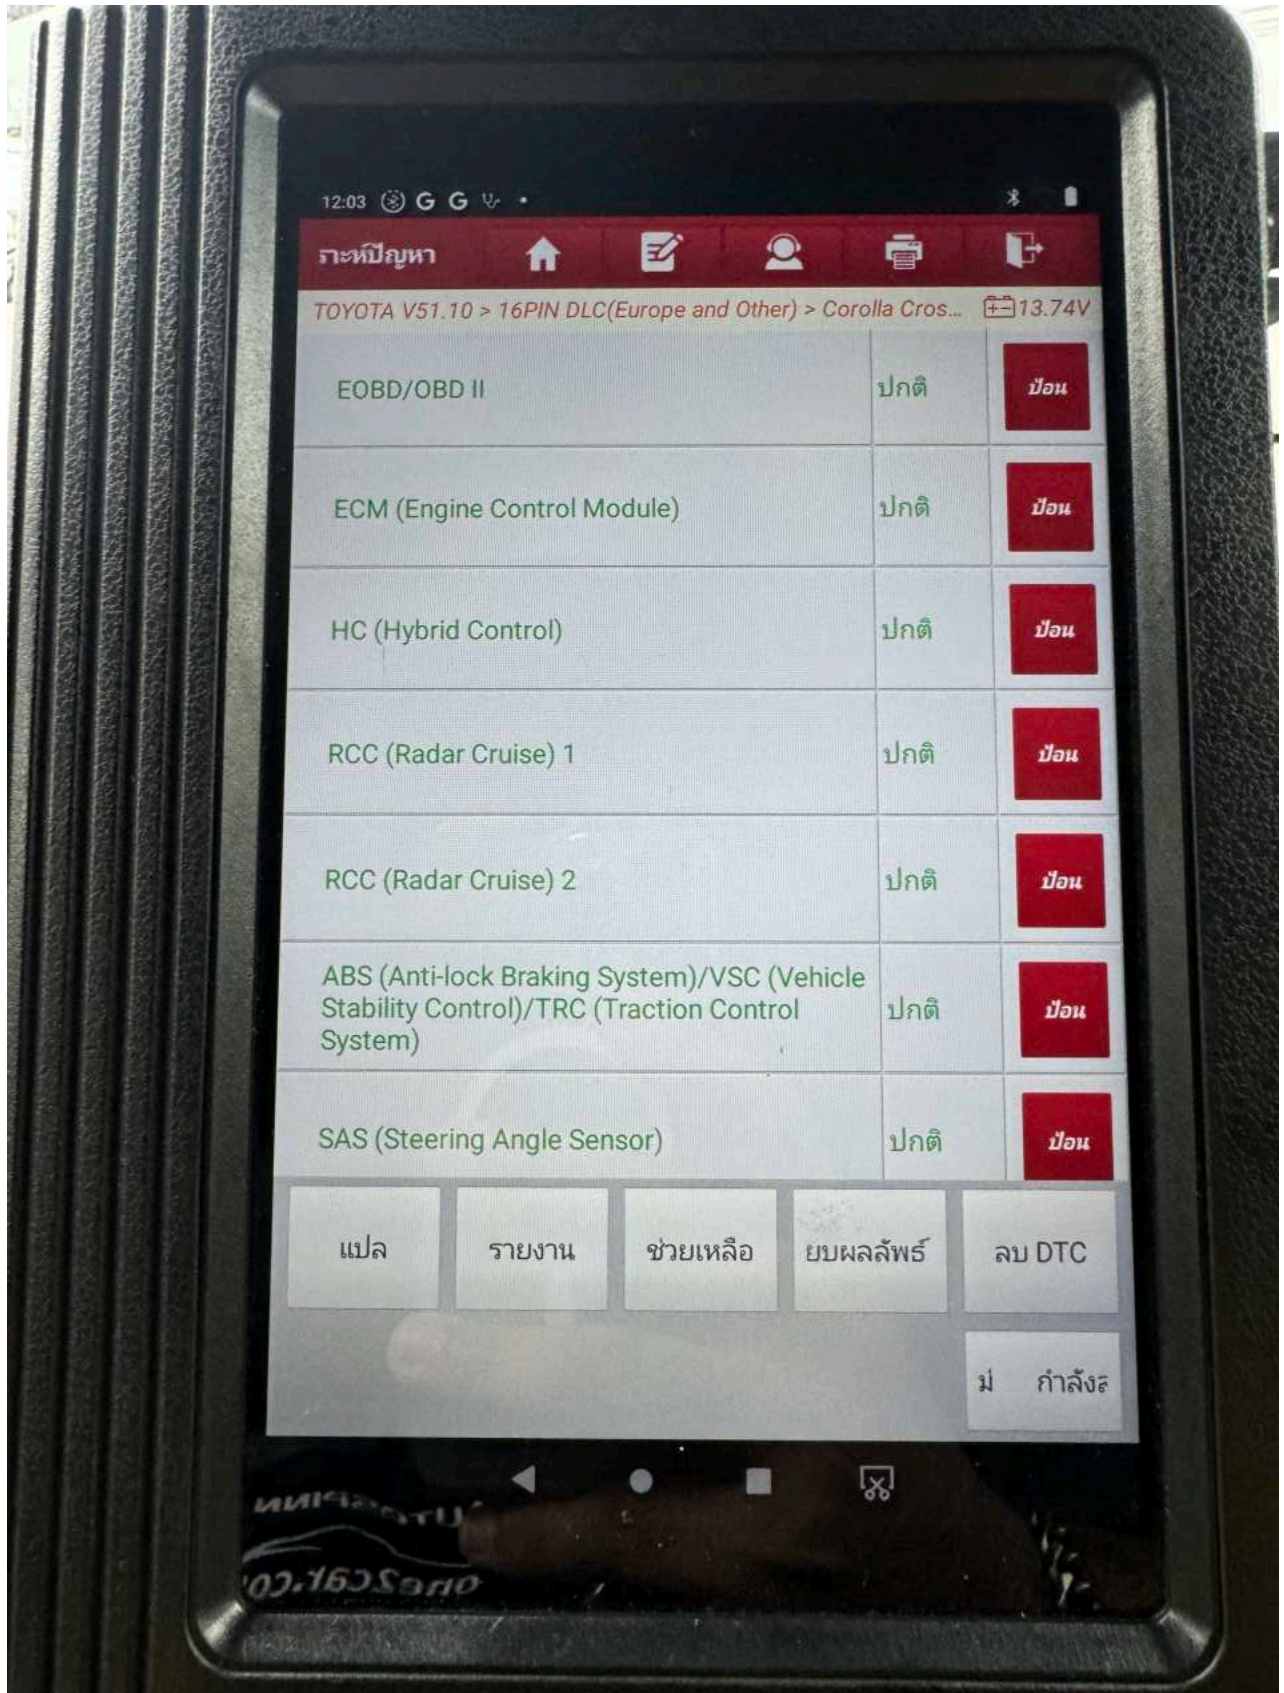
12:03

ระหปัญหา

TOYOTA V51.10 > 16PIN DLC(Europe and Other) > Corolla Cros... 13.74V

| | | |
|---|---|---|
| EOBD/OBD II | ปกติ | ป้อน |
| ECM (Engine Control Module) | ปกติ | ป้อน |
| HC (Hybrid Control) | ปกติ | ป้อน |
| RCC (Radar Cruise) 1 | ปกติ | ป้อน |
| RCC (Radar Cruise) 2 | ปกติ | ป้อน |
| ABS (Anti-lock Braking System)/VSC (Vehicle Stability Control)/TRC (Traction Control System) | ปกติ | ป้อน |
| SAS (Steering Angle Sensor) | ปกติ | ป้อน |

แปล
รายงาน
ช่วยเหลือ
ยบผลลัพธ์
ลบ DTC
ม่ กำลังะ